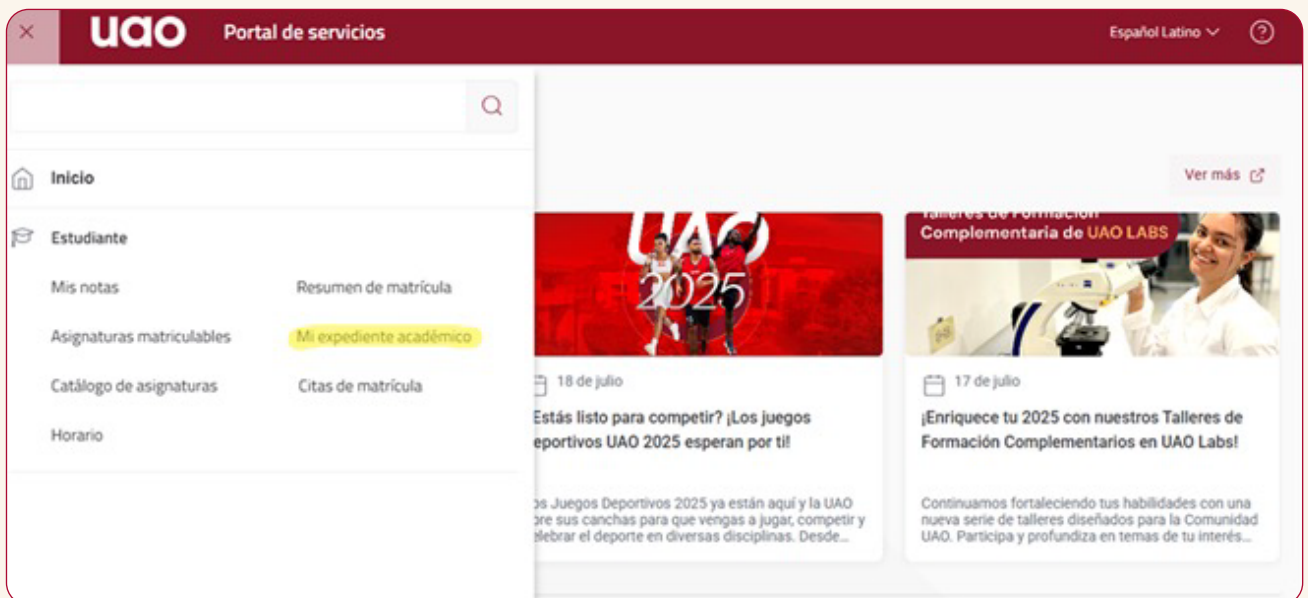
× uao Portal de servicios

Español Latino ⌄ ?

Inicio

Estudiante

Mis notas

Resumen de matrícula

Asignaturas matriculables

Mi expediente académico

Catálogo de asignaturas

Citas de matrícula

Horario

Ver más

UAO 2025

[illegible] Complementaria de UAO LABS

18 de julio

Estás listo para competir? ¡Los juegos eportivos UAO 2025 esperan por ti!

os Juegos Deportivos 2025 ya están aquí y la UAO ore sus canchas para que vengas a jugar, competir y elebrar el deporte en diversas disciplinas. Desde...

17 de julio

¡Enriquece tu 2025 con nuestros Talleres de Formación Complementarios en UAO Labs!

Continuamos fortaleciendo tus habilidades con una nueva serie de talleres diseñados para la Comunidad UAO. Participa y profundiza en temas de tu interés...